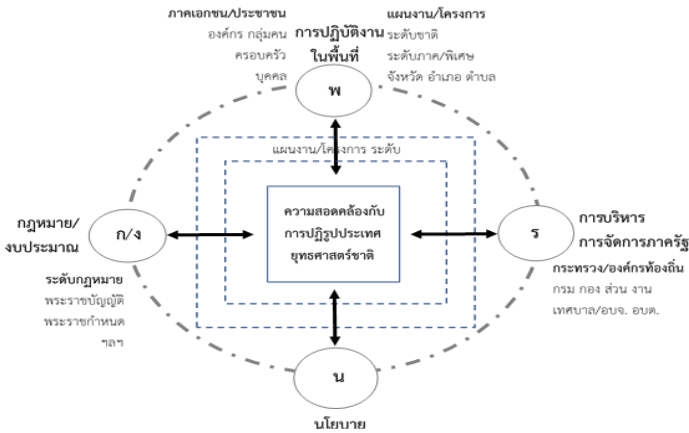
ภาคเอกชน/ประชาชน
องค์กร กลุ่มคน
ครอบครัว
บุคคล

การปฏิบัติงาน
ในพื้นที่

แผนงาน/โครงการ
ระดับชาติ
ระดับภาค/พิเศษ
จังหวัด อำเภอ ตำบล

พ

แผนงาน/โครงการ ระดับ

กฎหมาย/
งบประมาณ

ก/ง

ความสอดคล้องกับ
การปฏิรูปประเทศ
ยุทธศาสตร์ชาติ

ร

การบริหาร
การจัดการภาครัฐ

ระดับกฎหมาย
พระราชบัญญัติ
พระราชกำหนด
ฯลฯ

กระทรวง/องค์กรท้องถิ่น
กรม กอง ส่วน งาน
เทศบาล/อบจ. อบต.

น

นโยบาย